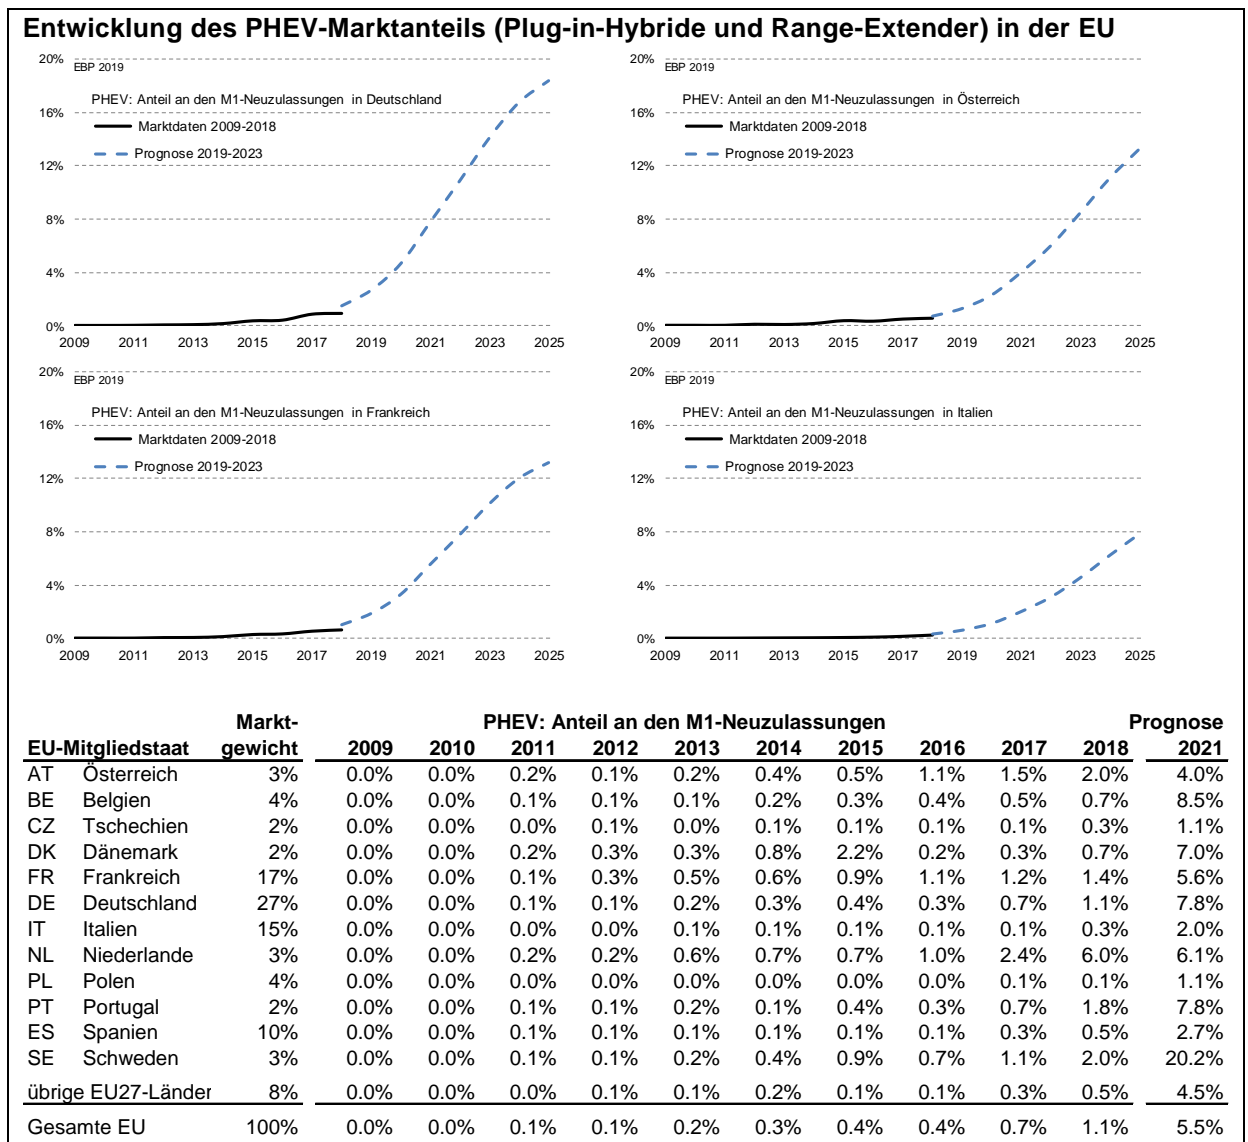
Entwicklung des PHEV-Marktanteils (Plug-in-Hybride und Range-Extender) in der EU

20%
EBP 2019
PHEV: Anteil an den M1-Neuzulassungen in Deutschland
16%
Marktdaten 2009-2018
12%
Prognose 2019-2023
8%
4%
0%
2009 2011 2013 2015 2017 2019 2021 2023 2025

20%
EBP 2019
PHEV: Anteil an den M1-Neuzulassungen in Österreich
16%
Marktdaten 2009-2018
12%
Prognose 2019-2023
8%
4%
0%
2009 2011 2013 2015 2017 2019 2021 2023 2025

20%
EBP 2019
PHEV: Anteil an den M1-Neuzulassungen in Frankreich
16%
Marktdaten 2009-2018
12%
Prognose 2019-2023
8%
4%
0%
2009 2011 2013 2015 2017 2019 2021 2023 2025

20%
EBP 2019
PHEV: Anteil an den M1-Neuzulassungen in Italien
16%
Marktdaten 2009-2018
12%
Prognose 2019-2023
8%
4%
0%
2009 2011 2013 2015 2017 2019 2021 2023 2025

| EU-Mitgliedstaat | | Markt-gewicht | 2009 | 2010 | 2011 | 2012 | 2013 | 2014 | 2015 | 2016 | 2017 | 2018 | Prognose 2021 |
|---|---|---|---|---|---|---|---|---|---|---|---|---|---|
| | | | PHEV: Anteil an den M1-Neuzulassungen | | | | | | | | | | |
| AT | Österreich | 3% | 0.0% | 0.0% | 0.2% | 0.1% | 0.2% | 0.4% | 0.5% | 1.1% | 1.5% | 2.0% | 4.0% |
| BE | Belgien | 4% | 0.0% | 0.0% | 0.1% | 0.1% | 0.1% | 0.2% | 0.3% | 0.4% | 0.5% | 0.7% | 8.5% |
| CZ | Tschechien | 2% | 0.0% | 0.0% | 0.0% | 0.1% | 0.0% | 0.1% | 0.1% | 0.1% | 0.1% | 0.3% | 1.1% |
| DK | Dänemark | 2% | 0.0% | 0.0% | 0.2% | 0.3% | 0.3% | 0.8% | 2.2% | 0.2% | 0.3% | 0.7% | 7.0% |
| FR | Frankreich | 17% | 0.0% | 0.0% | 0.1% | 0.3% | 0.5% | 0.6% | 0.9% | 1.1% | 1.2% | 1.4% | 5.6% |
| DE | Deutschland | 27% | 0.0% | 0.0% | 0.1% | 0.1% | 0.2% | 0.3% | 0.4% | 0.3% | 0.7% | 1.1% | 7.8% |
| IT | Italien | 15% | 0.0% | 0.0% | 0.0% | 0.0% | 0.1% | 0.1% | 0.1% | 0.1% | 0.1% | 0.3% | 2.0% |
| NL | Niederlande | 3% | 0.0% | 0.0% | 0.2% | 0.2% | 0.6% | 0.7% | 0.7% | 1.0% | 2.4% | 6.0% | 6.1% |
| PL | Polen | 4% | 0.0% | 0.0% | 0.0% | 0.0% | 0.0% | 0.0% | 0.0% | 0.0% | 0.1% | 0.1% | 1.1% |
| PT | Portugal | 2% | 0.0% | 0.0% | 0.1% | 0.1% | 0.2% | 0.1% | 0.4% | 0.3% | 0.7% | 1.8% | 7.8% |
| ES | Spanien | 10% | 0.0% | 0.0% | 0.1% | 0.1% | 0.1% | 0.1% | 0.1% | 0.1% | 0.3% | 0.5% | 2.7% |
| SE | Schweden | 3% | 0.0% | 0.0% | 0.1% | 0.1% | 0.2% | 0.4% | 0.9% | 0.7% | 1.1% | 2.0% | 20.2% |
| übrige EU27-Länder | | 8% | 0.0% | 0.0% | 0.0% | 0.1% | 0.1% | 0.2% | 0.1% | 0.1% | 0.3% | 0.5% | 4.5% |
| Gesamte EU | | 100% | 0.0% | 0.0% | 0.1% | 0.1% | 0.2% | 0.3% | 0.4% | 0.4% | 0.7% | 1.1% | 5.5% |